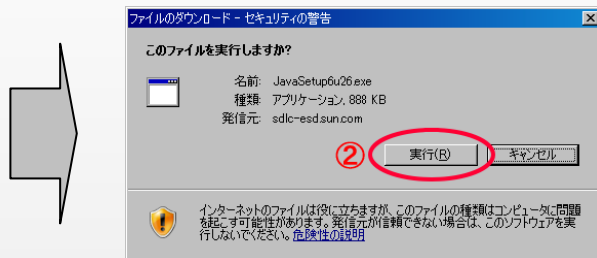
ファイルのダウンロード - セキュリティの警告

このファイルを実行しますか?

名前: JavaSetup6u26.exe
種類: アプリケーション, 888 KB
発信元: sdlc-esd.sun.com

②

実行(R)

キャンセル

インターネットのファイルは役に立ちますが、このファイルの種類はコンピュータに問題を起こす可能性があります。発信元が信頼できない場合は、このソフトウェアを実行しないでください。危険性の説明